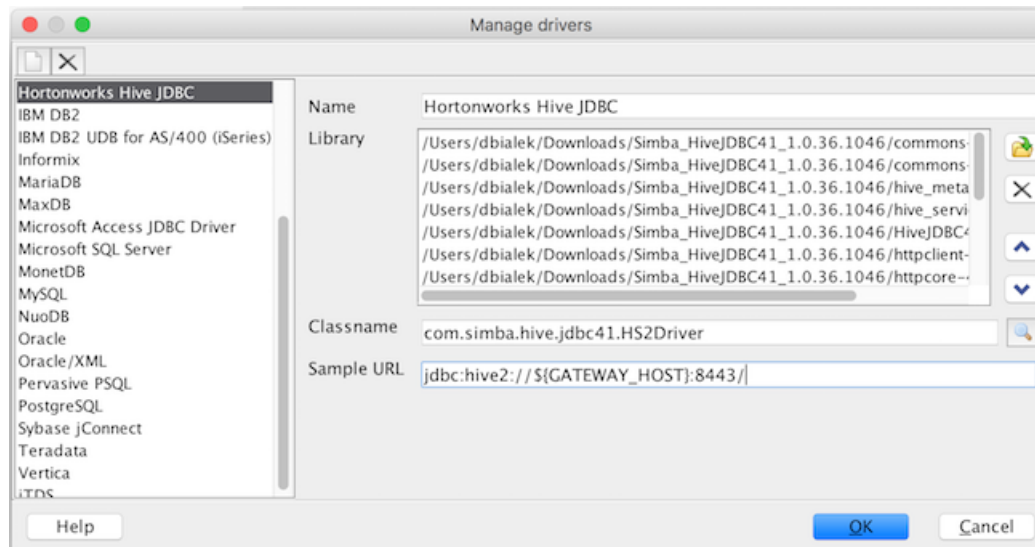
Manage drivers

Hortonworks Hive JDBC
IBM DB2
IBM DB2 UDB for AS/400 (iSeries)
Informix
MariaDB
MaxDB
Microsoft Access JDBC Driver
Microsoft SQL Server
MonetDB
MySQL
NuoDB
Oracle
Oracle/XML
Pervasive PSQL
PostgreSQL
Sybase jConnect
Teradata
Vertica
jTDS

Name Hortonworks Hive JDBC
Library
/Users/dbialek/Downloads/Simba_HiveJDBC41_1.0.36.1046/commons-
/Users/dbialek/Downloads/Simba_HiveJDBC41_1.0.36.1046/commons-
/Users/dbialek/Downloads/Simba_HiveJDBC41_1.0.36.1046/hive_meta
/Users/dbialek/Downloads/Simba_HiveJDBC41_1.0.36.1046/hive_servi
/Users/dbialek/Downloads/Simba_HiveJDBC41_1.0.36.1046/HiveJDBC4
/Users/dbialek/Downloads/Simba_HiveJDBC41_1.0.36.1046/httpclient-
/Users/dbialek/Downloads/Simba_HiveJDBC41_1.0.36.1046/httpcore-
Classname com.simba.hive.jdbc41.HS2Driver
Sample URL jdbc:hive2://${GATEWAY_HOST}:8443/

Help
OK
Cancel